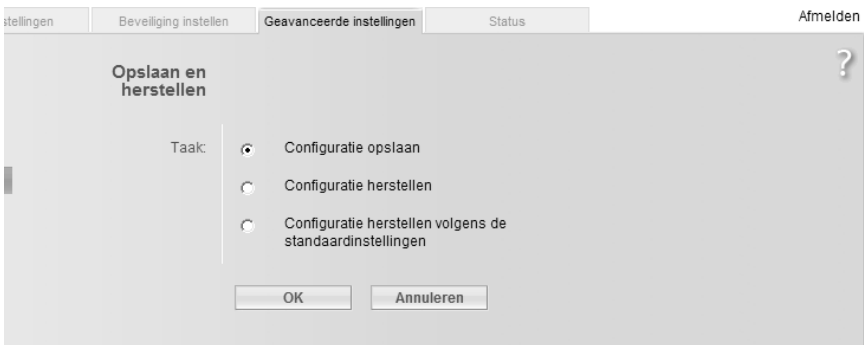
stellingen | Beveiliging instellen | Geavanceerde instellingen | Status

Afmelden

Opslaan en herstellen

?

Taak:

Configuratie opslaan

Configuratie herstellen

Configuratie herstellen volgens de standaardinstellingen

OK

Annuleren